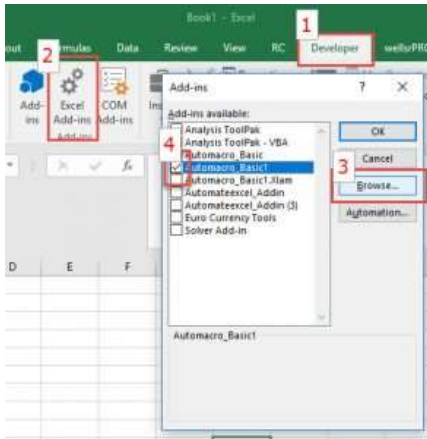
Book1 - Excel

out ormulas Data Review View RC Developer wellsPRO

2

1

Add-ins Excel Add-ins COM Add-ins Ins

Add-ins

Add-ins

? X

Add-ins available:

Analysis ToolPak
Analysis ToolPak - VBA
Automacro_Basic
Automacro_Basic1
Automacro_Basic1.xlam
Automateexcel_Addin
Automateexcel_Addin (3)
Euro Currency Tools
Solver Add-in

4

3

OK

Cancel

Browse...

Automation...

Automacro_Basic1

D E F